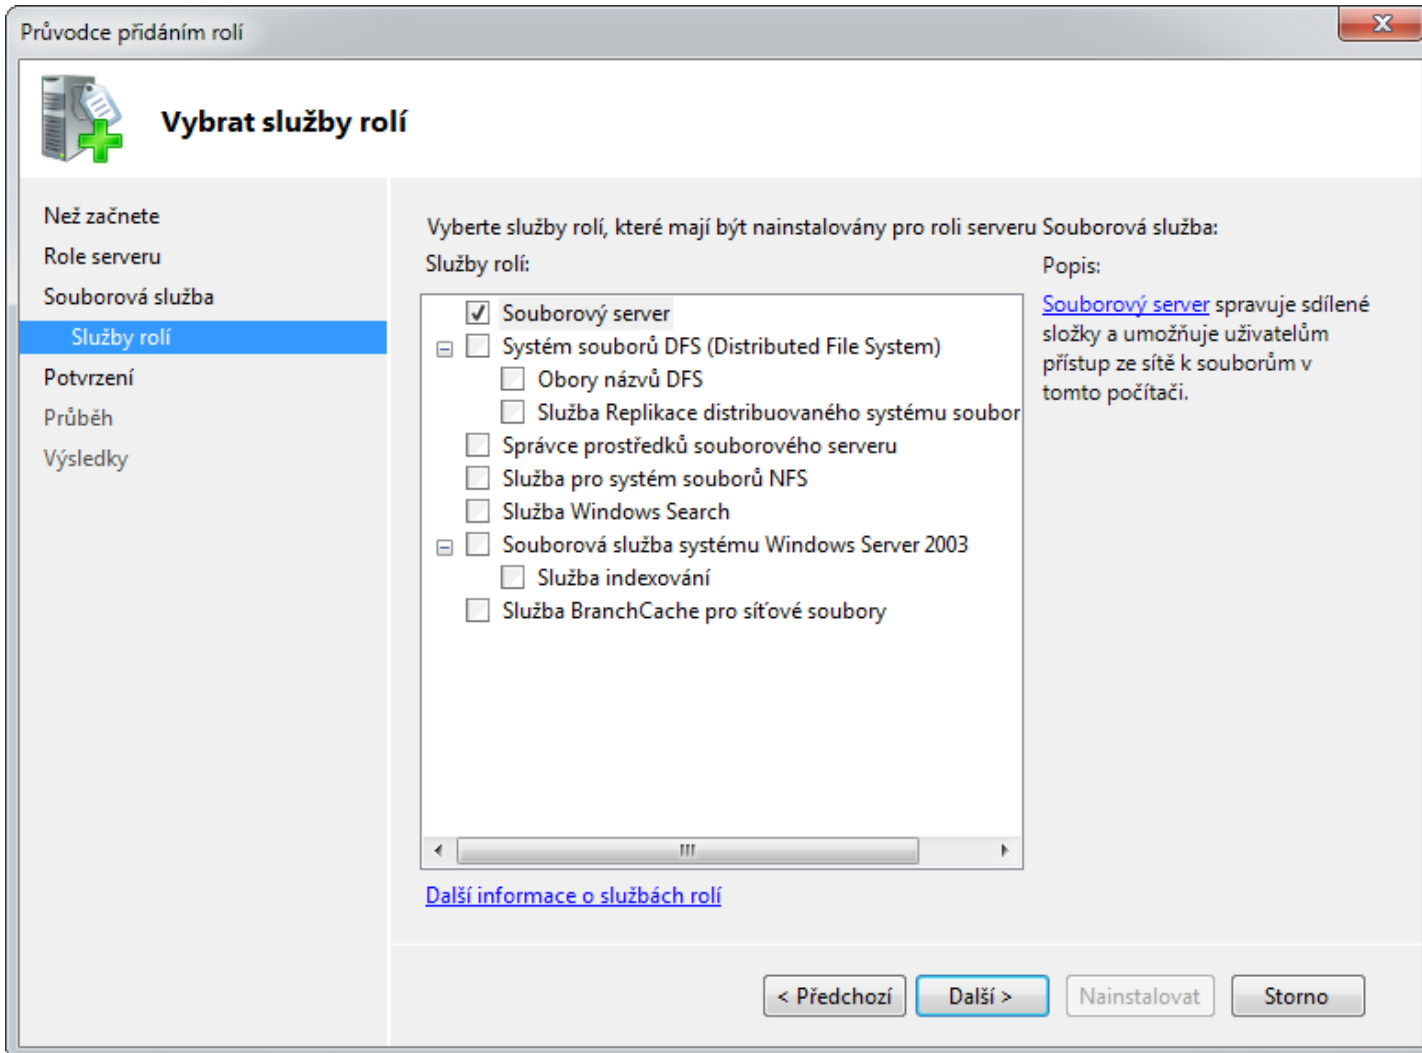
Průvodce přidáním rolí

Vybrat služby rolí

Než začnete
Role serveru
Souborová služba
Služby rolí
Potvrzení
Průběh
Výsledky

Vyberte služby rolí, které mají být nainstalovány pro roli serveru Souborová služba:

Služby rolí:

Souborový server
Systém souborů DFS (Distributed File System)
Obory názvů DFS
Služba Replikace distribuovaného systému soubor
Správce prostředků souborového serveru
Služba pro systém souborů NFS
Služba Windows Search
Souborová služba systému Windows Server 2003
Služba indexování
Služba BranchCache pro síťové soubory

Popis:

Souborový server spravuje sdílené složky a umožňuje uživatelům přístup ze sítě k souborům v tomto počítači.

Další informace o službách rolí

< Předchozí
Další >
Nainstalovat
Storno